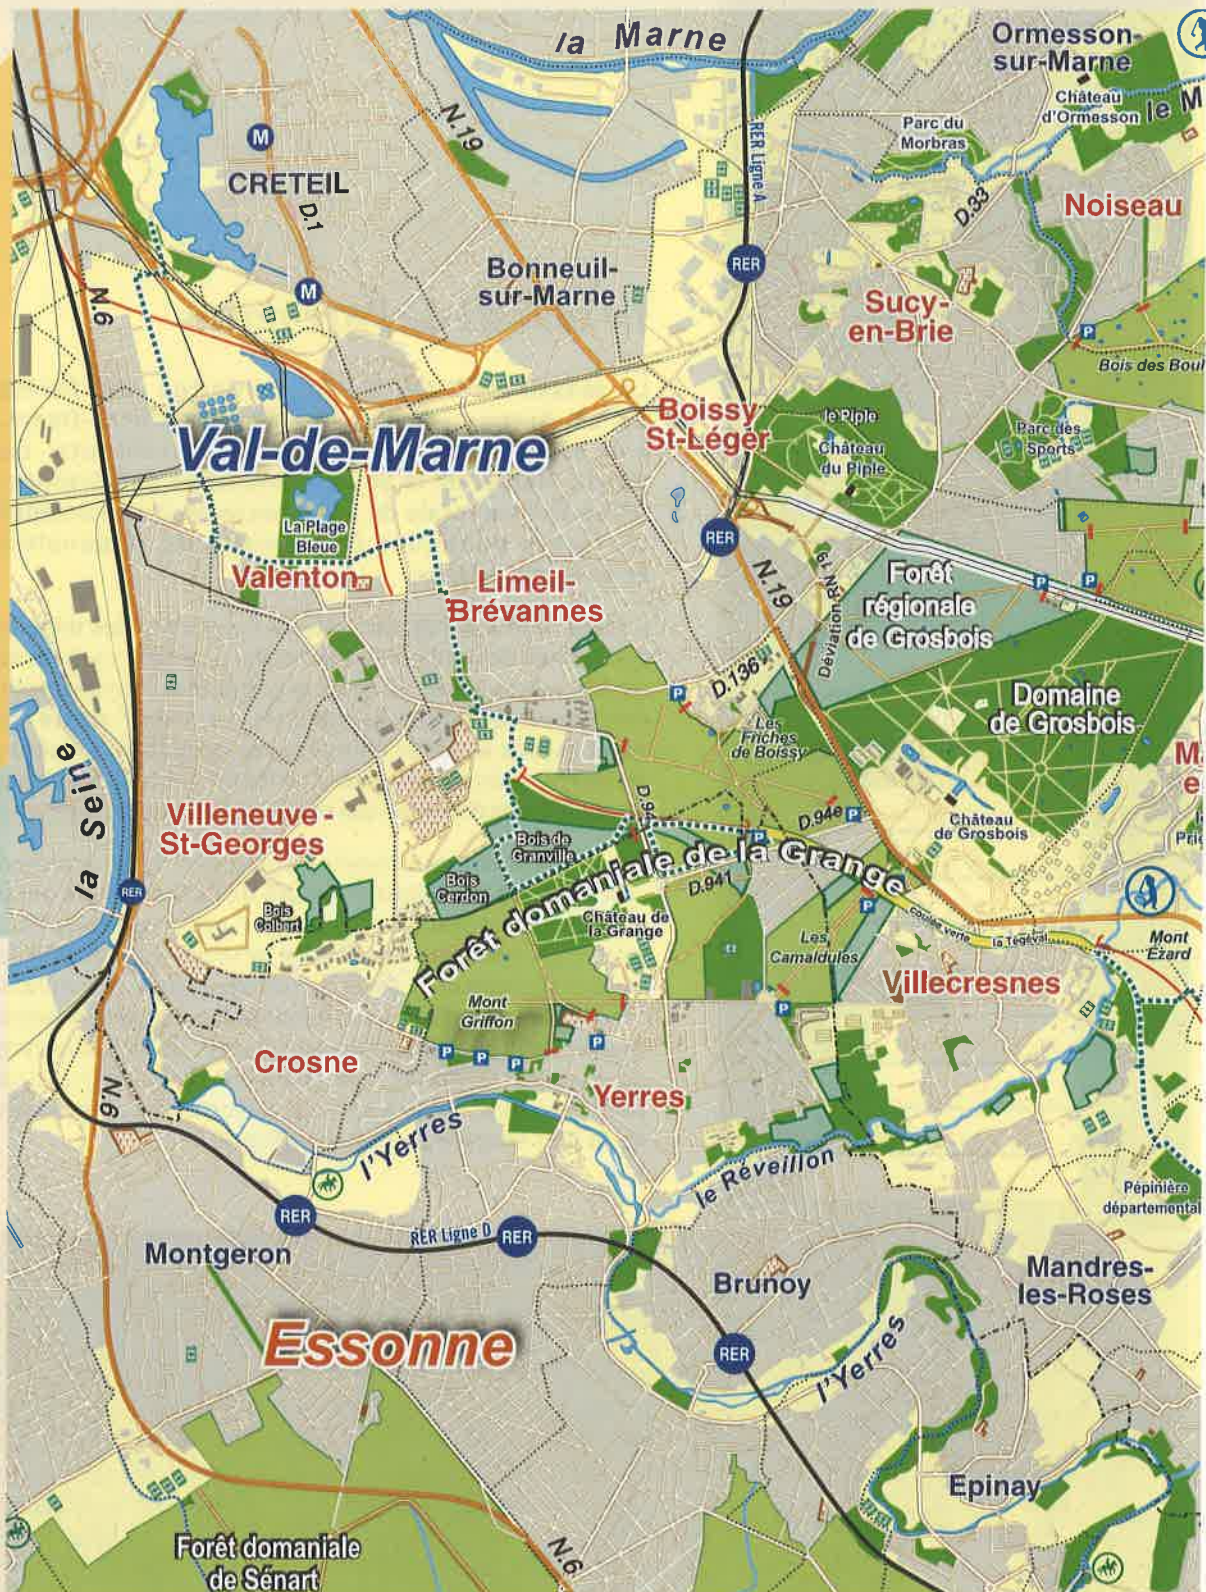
la Marne
Ormesson-sur-Marne
Château d'Ormesson
le M
N.19
RER Ligne A
Parc du Morbras
M
CRETEIL
D.1
D.33
Noiseau
RER
Bonneuil-sur-Marne
M
Sucy-en-Brie
N.6
P
Bois des Boul
Boissy St-Léger
le Piple
Château du Piple
Parc des Sports
Val-de-Marne
La Plage Bleue
RER
Valenton
Limeil-Brévannes
N.19
Déviation RN 19
Forêt régionale de Grosbois
P
P
D.136
P
Domaine de Grosbois
Les Friches de Boissy
M
e
D.94
D.94e
P
Château de Grosbois
Pri
Villeneuve-St-Georges
Bois de Granville
Forêt domaniale de la Grange
la Seine
RER
Bois Cerdon
D.941
Bois Colbert
Château de la Grange
P
coulée verte
la Tégéval
Mont Ézard
Les Camaldules
Villecresnes
P
Mont Griffon
P
P
P
P
Crosne
Yerres
N.6
l'Yerres
le Réveillon
Pépinière départementale
RER
RER Ligne D
RER
Montgeron
Brunoy
Mandres-les-Roses
Essonne
RER
l'Yerres
Epinay
Forêt domaniale de Sénart
N.6